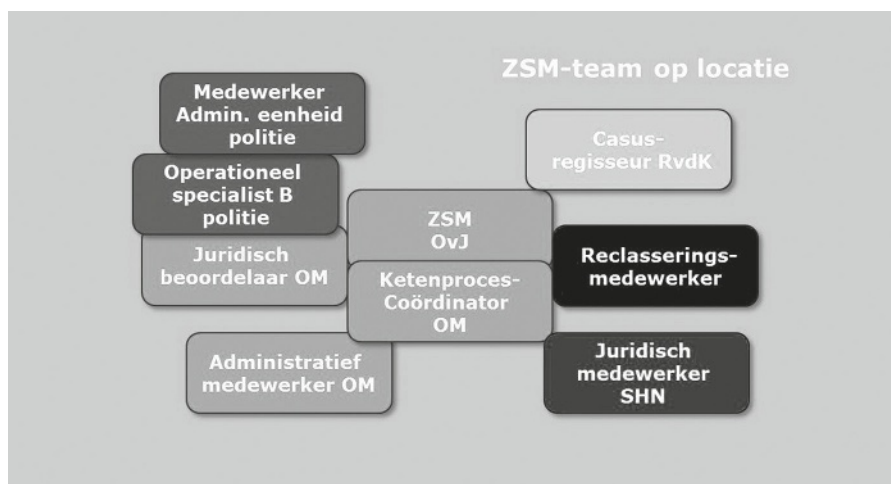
ZSM-team op locatie

Medewerker Admin. eenheid politie

Operationeel specialist B politie

Juridisch beoordelaar OM

ZSM OvJ

Ketenproces-Coördinator OM

Casus-regisseur RvdK

Reclasserings-medewerker

Administratief medewerker OM

Juridisch medewerker SHN